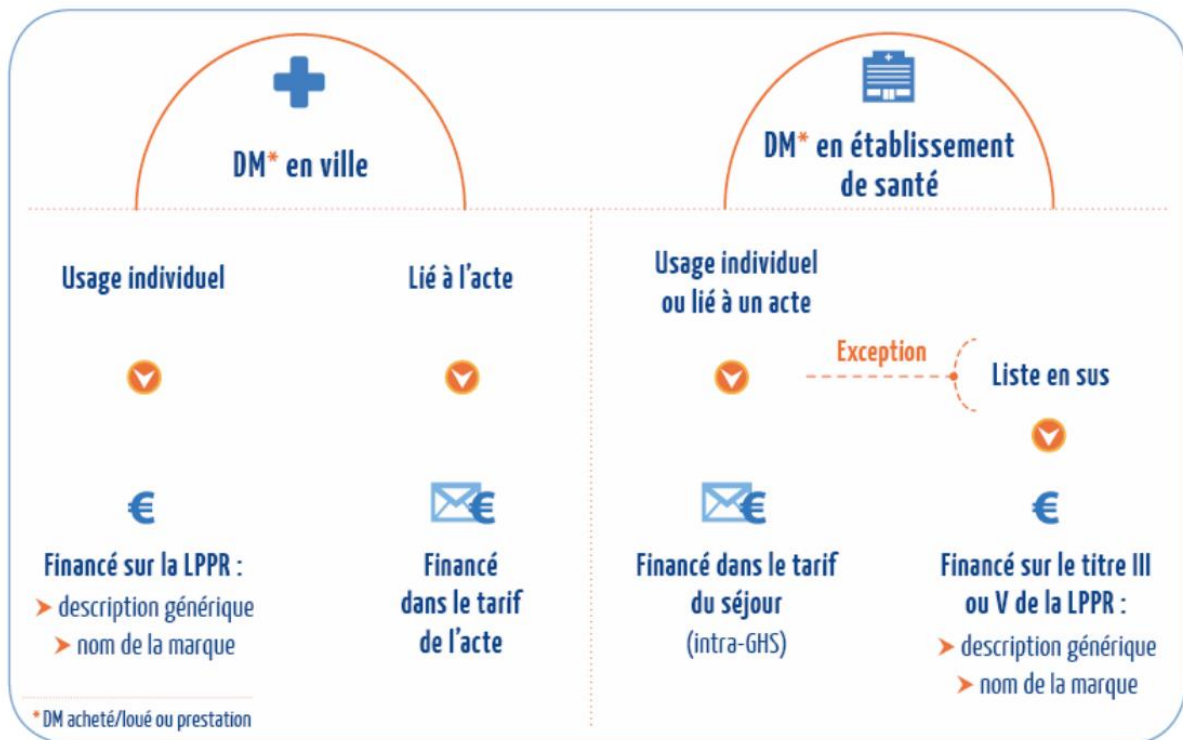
DM* en ville

DM* en établissement de santé

Usage individuel

Lié à l'acte

Usage individuel ou lié à un acte

Exception

Liste en sus

€

Financé sur la LPPR :
➤ description générique
➤ nom de la marque

€

Financé dans le tarif de l'acte

€

Financé dans le tarif du séjour
(intra-GHS)

€

Financé sur le titre III ou V de la LPPR :
➤ description générique
➤ nom de la marque

*DM acheté/loué ou prestation